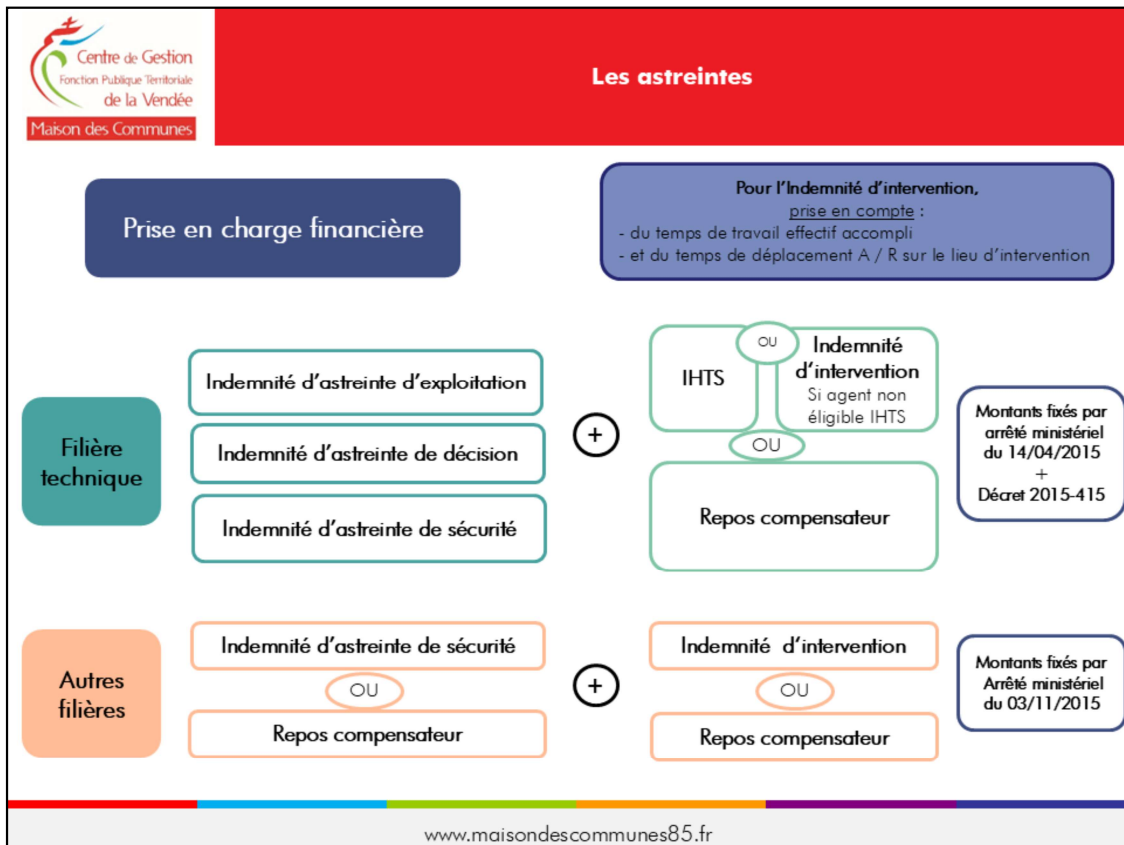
Centre de Gestion
Fonction Publique Territoriale
de la Vendée
Maison des Communes

Les astreintes

Prise en charge financière

Pour l'Indemnité d'intervention,
prise en compte :
- du temps de travail effectif accompli
- et du temps de déplacement A / R sur le lieu d'intervention

Filière technique

Indemnité d'astreinte d'exploitation

Indemnité d'astreinte de décision

Indemnité d'astreinte de sécurité

+

IHTS

OU

Indemnité d'intervention
Si agent non éligible IHTS

OU

Repos compensateur

Montants fixés par arrêté ministériel du 14/04/2015
+
Décret 2015-415

Autres filières

Indemnité d'astreinte de sécurité

OU

Repos compensateur

+

Indemnité d'intervention

OU

Repos compensateur

Montants fixés par Arrêté ministériel du 03/11/2015

www.maisondescommunes85.fr